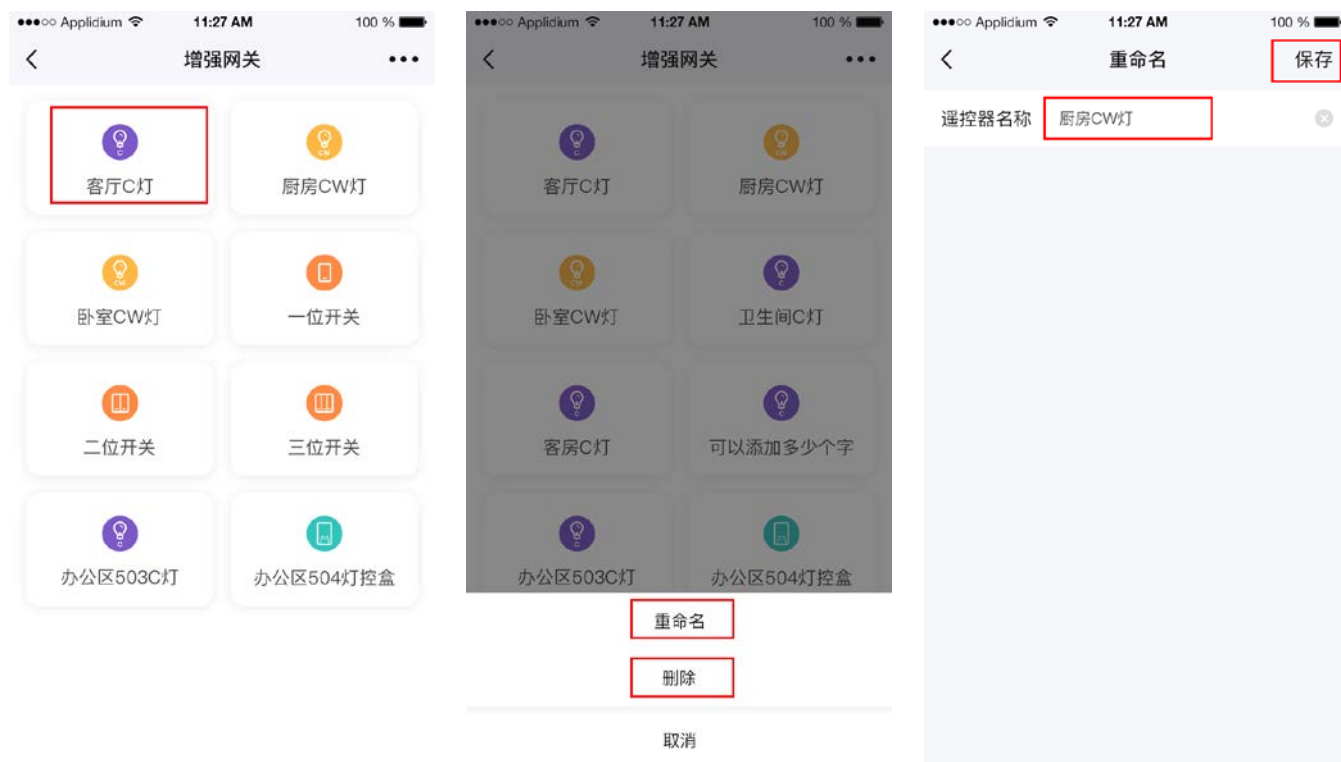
●●●○○ Applidium 11:27 AM 100 %

增强网关 •••

客厅C灯

厨房CW灯

卧室CW灯

一位开关

二位开关

三位开关

办公区503C灯

办公区504灯控盒

●●●○○ Applidium 11:27 AM 100 %

增强网关 •••

客厅C灯

厨房CW灯

卧室CW灯

卫生间C灯

客房C灯

可以添加多少个字

办公区503C灯

办公区504灯控盒

重命名

删除

取消

●●●○○ Applidium 11:27 AM 100 %

重命名 保存

遥控器名称 厨房CW灯